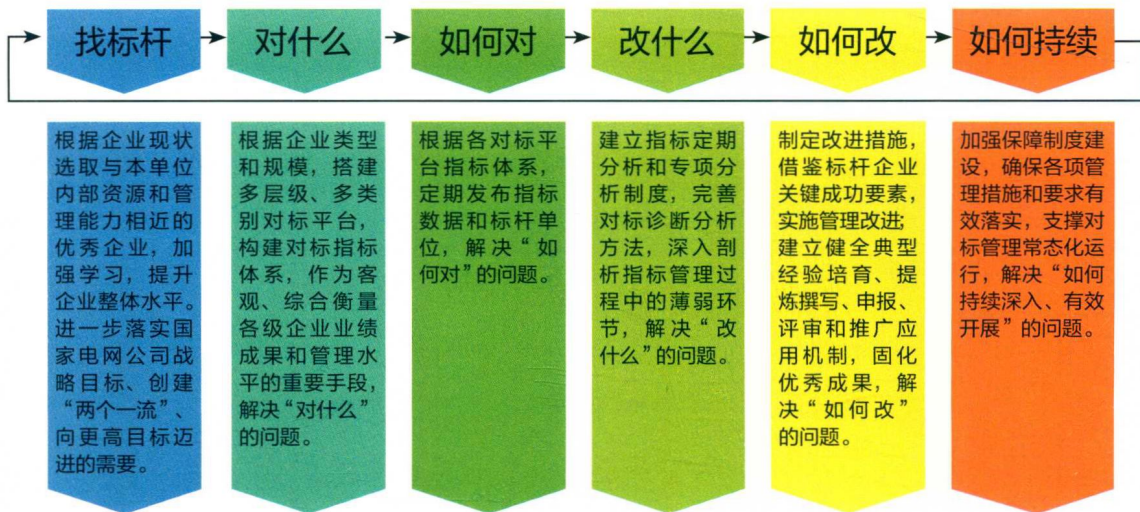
找标杆

对什么

如何对

改什么

如何改

如何持续

根据企业现状选取与本单位内部资源和管理能力相近的优秀企业，加强学习，提升企业整体水平。进一步落实国家电网公司战略目标、创建“两个一流”、向更高目标迈进的需要。

根据企业类型和规模，搭建多层级、多类别对标平台，构建对标指标体系，作为客观、综合衡量各级企业业绩成果和管理水平的重要手段，解决“对什么”的问题。

根据各对标平台指标体系，定期发布指标数据和标杆单位，解决“如何对”的问题。

建立指标定期分析和专项分析制度，完善对标诊断分析方法，深入剖析指标管理过程中的薄弱环节，解决“改什么”的问题。

制定改进措施，借鉴标杆企业关键成功要素，实施管理改进;建立健全典型经验培育、提炼撰写、申报、评审和推广应用机制，固化优秀成果，解决“如何改”的问题。

加强保障制度建设，确保各项管理措施和要求有效落实，支撑对标管理常态化运行，解决“如何持续深入、有效开展”的问题。